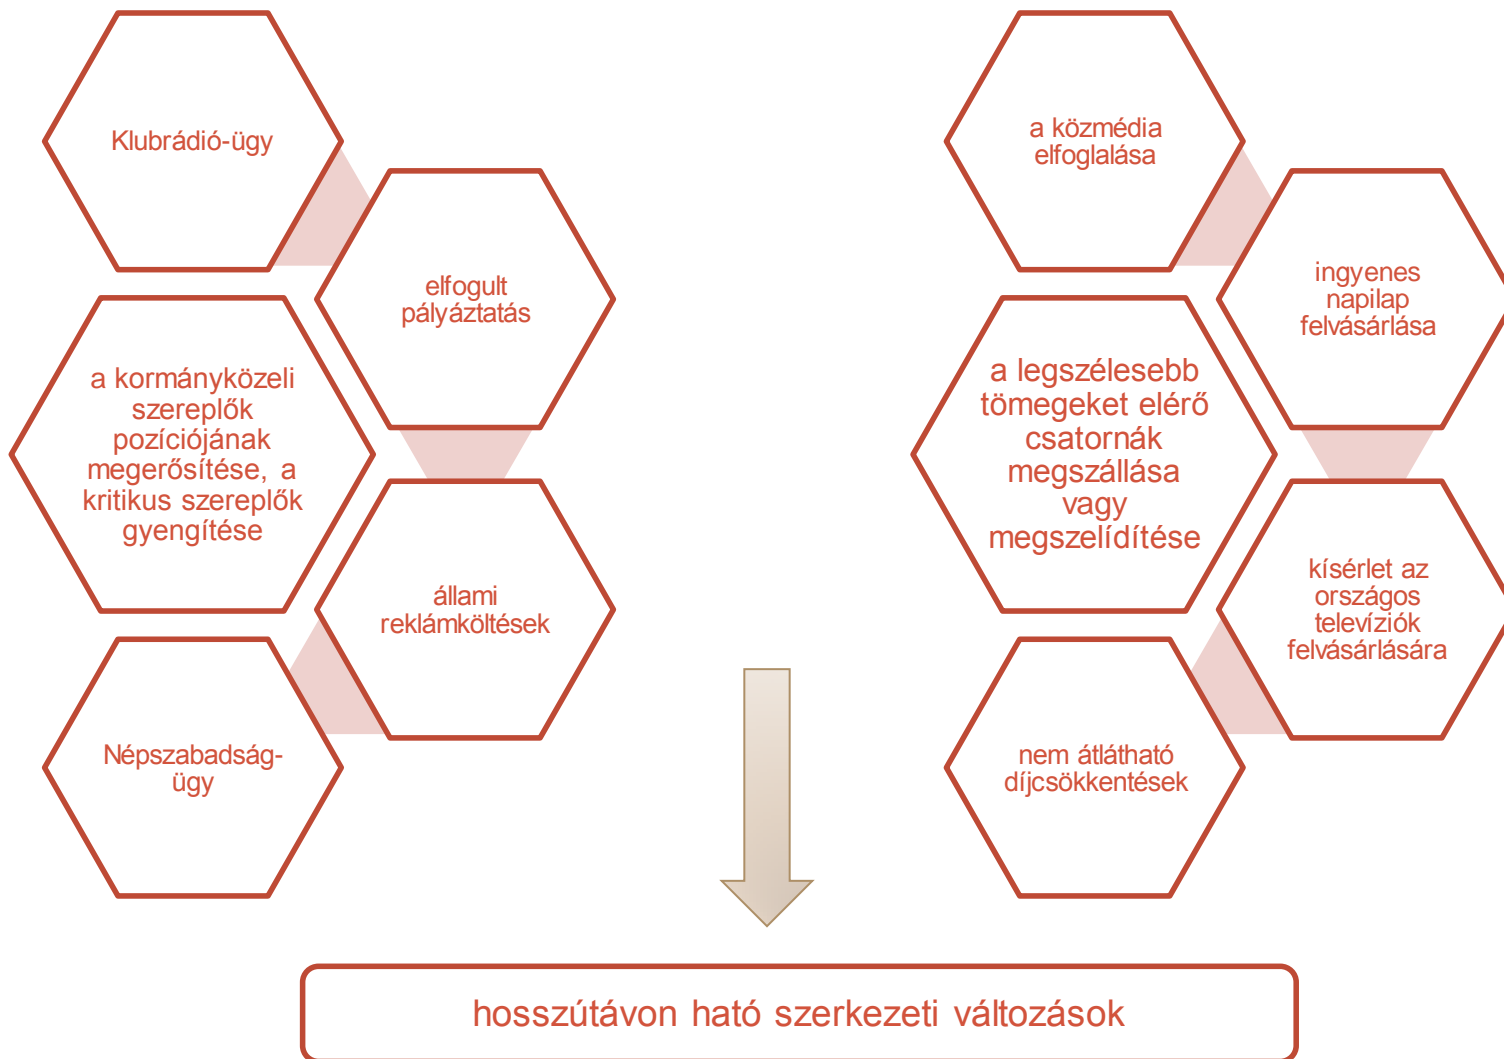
Klubrádió-ügy

elfogult pályáztatás

a kormányközeli szereplők pozíciójának megerősítése, a kritikus szereplők gyengítése

állami reklámköltések

Népszabadság-ügy

a közmédia elfoglalása

ingyenes napilap felvásárlása

a legszélesebb tömegeket elérő csatornák megszállása vagy megszelídítése

kísérlet az országos televíziók felvásárlására

nem átlátható díjcsökkentések

hosszútávon ható szerkezeti változások